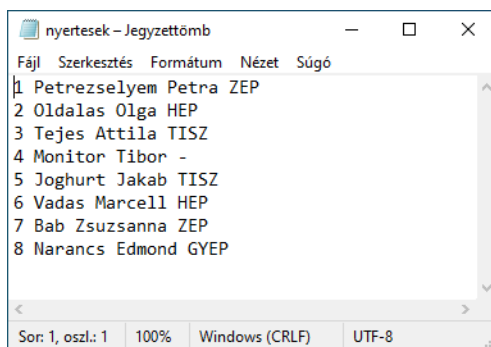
nyertesek – Jegyzettömb

Fájl Szerkesztés Formátum Nézet Súgó

1 Petrezselyem Petra ZEP
2 Oldalas Olga HEP
3 Tejes Attila TISZ
4 Monitor Tibor -
5 Joghurt Jakab TISZ
6 Vadas Marcell HEP
7 Bab Zsuzsanna ZEP
8 Narancs Edmond GYEP

Sor: 1, oszl.: 1 100% Windows (CRLF) UTF-8